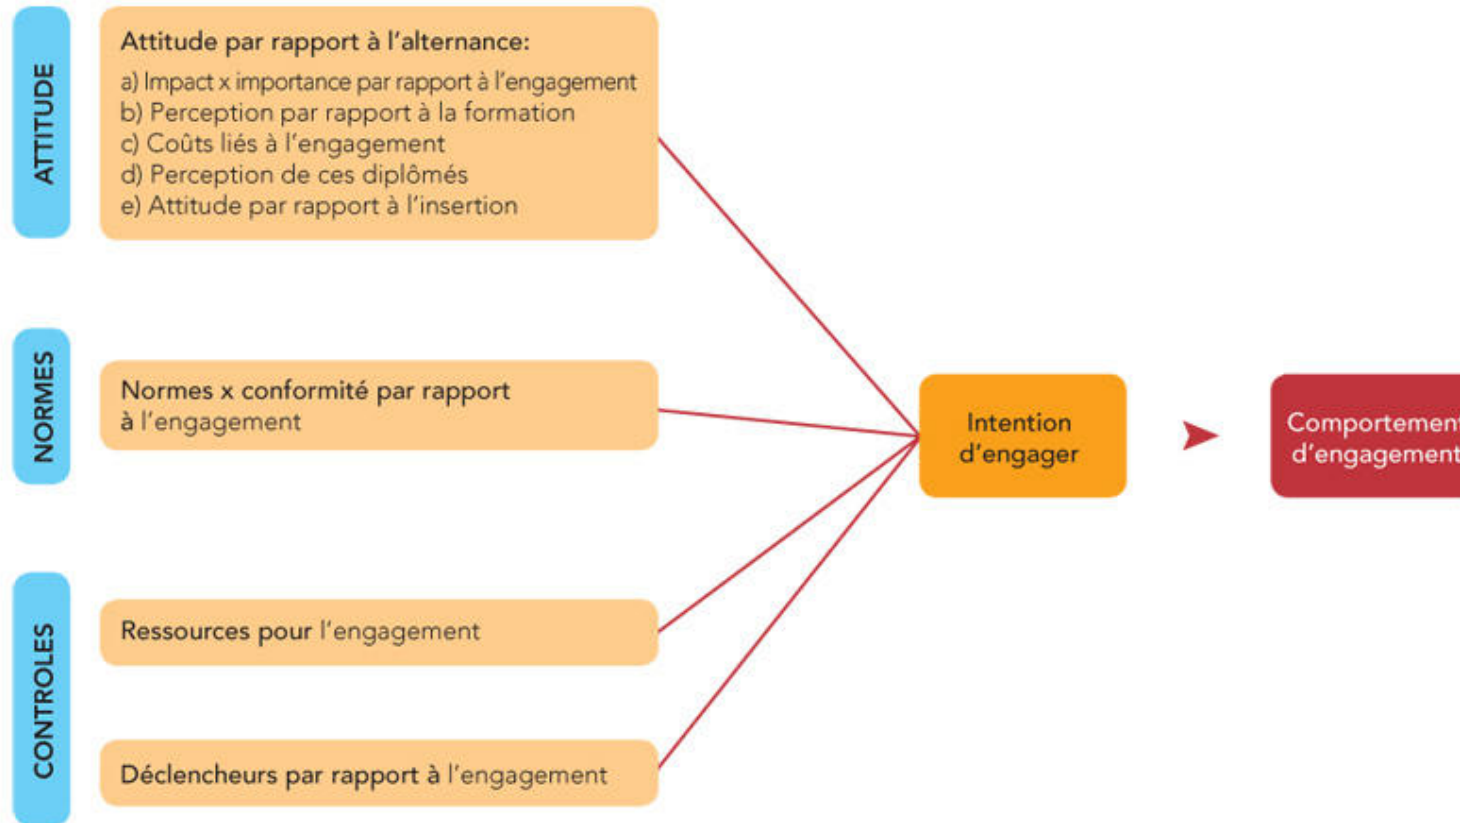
ATTITUDE

Attitude par rapport à l'alternance:
a) Impact x importance par rapport à l'engagement
b) Perception par rapport à la formation
c) Coûts liés à l'engagement
d) Perception de ces diplômés
e) Attitude par rapport à l'insertion

NORMES

Normes x conformité par rapport à l'engagement

CONTROLES

Ressources pour l'engagement

Déclencheurs par rapport à l'engagement

Intention d'engager

Comportement d'engagement